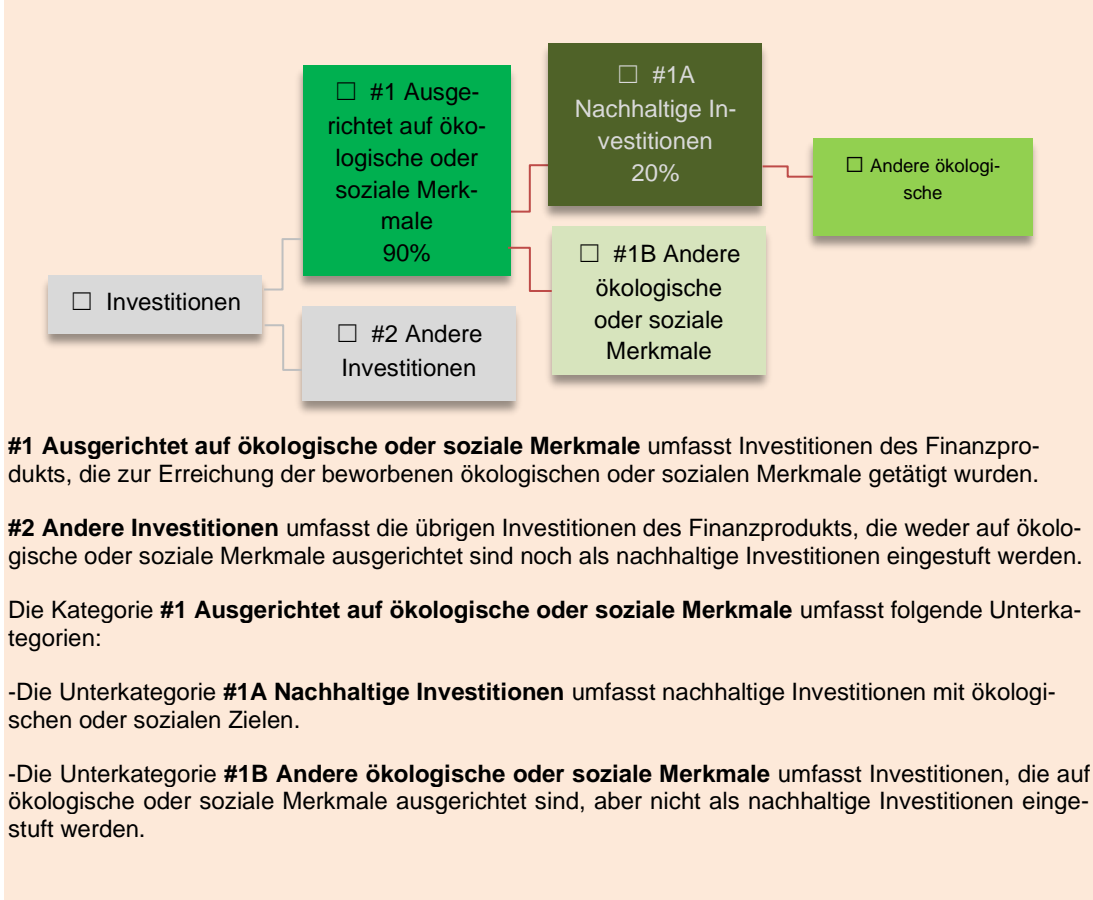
☐ Investitionen

☐ #1 Ausgerichtet auf ökologische oder soziale Merkmale 90%

☐ #2 Andere Investitionen

☐ #1A Nachhaltige Investitionen 20%

☐ #1B Andere ökologische oder soziale Merkmale

☐ Andere ökologische

**#1 Ausgerichtet auf ökologische oder soziale Merkmale** umfasst Investitionen des Finanzprodukts, die zur Erreichung der beworbenen ökologischen oder sozialen Merkmale getätigt wurden.

**#2 Andere Investitionen** umfasst die übrigen Investitionen des Finanzprodukts, die weder auf ökologische oder soziale Merkmale ausgerichtet sind noch als nachhaltige Investitionen eingestuft werden.

Die Kategorie **#1 Ausgerichtet auf ökologische oder soziale Merkmale** umfasst folgende Unterkategorien:

-Die Unterkategorie **#1A Nachhaltige Investitionen** umfasst nachhaltige Investitionen mit ökologischen oder sozialen Zielen.

-Die Unterkategorie **#1B Andere ökologische oder soziale Merkmale** umfasst Investitionen, die auf ökologische oder soziale Merkmale ausgerichtet sind, aber nicht als nachhaltige Investitionen eingestuft werden.